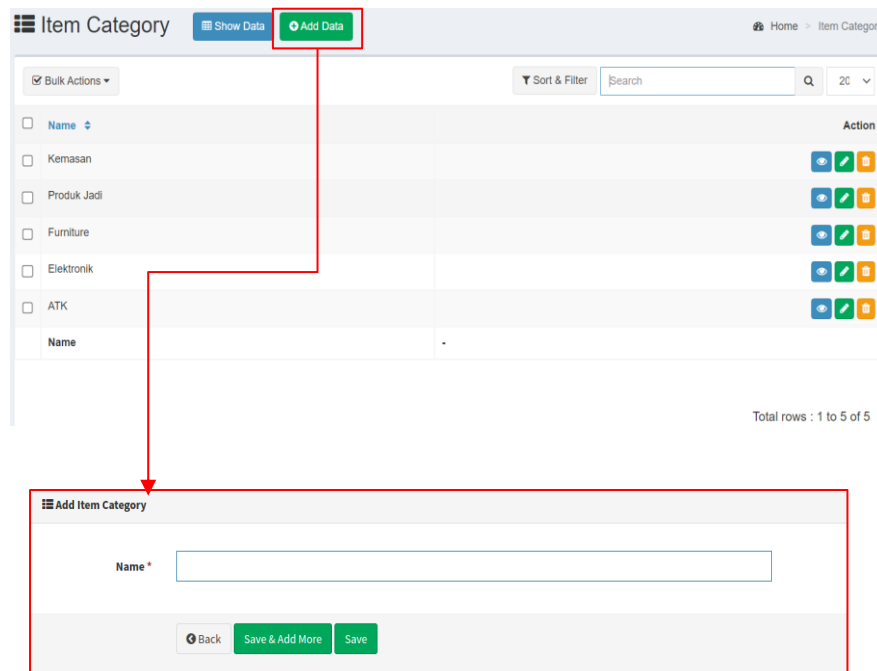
Item Category

Show Data

Add Data

Home > Item Categor

Bulk Actions

Sort & Filter

Search

20

| Name | Action |
|---|---|
| Kemasan | |
| Produk Jadi | |
| Furniture | |
| Elektronik | |
| ATK | |
| Name | - |

Total rows : 1 to 5 of 5

Add Item Category

Name *

Back

Save & Add More

Save